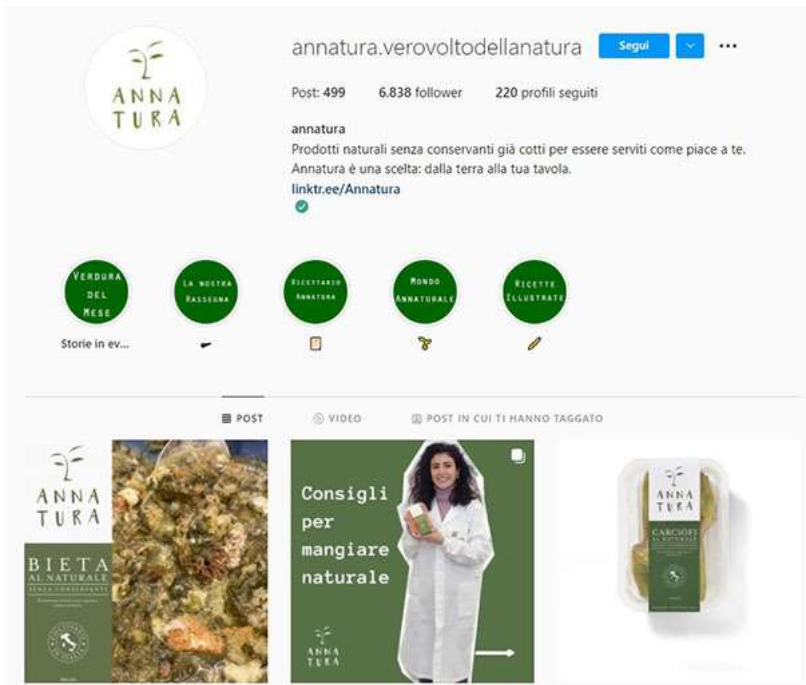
ANNA TURA

annatura.verovoltodellanatura Segui ...

Post: 499 6.838 follower 220 profili seguiti

annatura
Prodotti naturali senza conservanti già cotti per essere serviti come piace a te.
Annatura è una scelta: dalla terra alla tua tavola.
linktr.ee/Annatura

Verdura del Mese
Storie in ev...

La nostra Rassegna

Ricettario Annatura

Mondo Annaturale

Ricette Illustrate

POST VIDEO POST IN CUI TI HANNO TAGGATO

ANNA TURA
BIETA AL NATURALE
SENZA CONSERVANTI

Consigli per mangiare naturale

ANNA TURA

ANNA TURA
CARCIOFI AL NATURALE